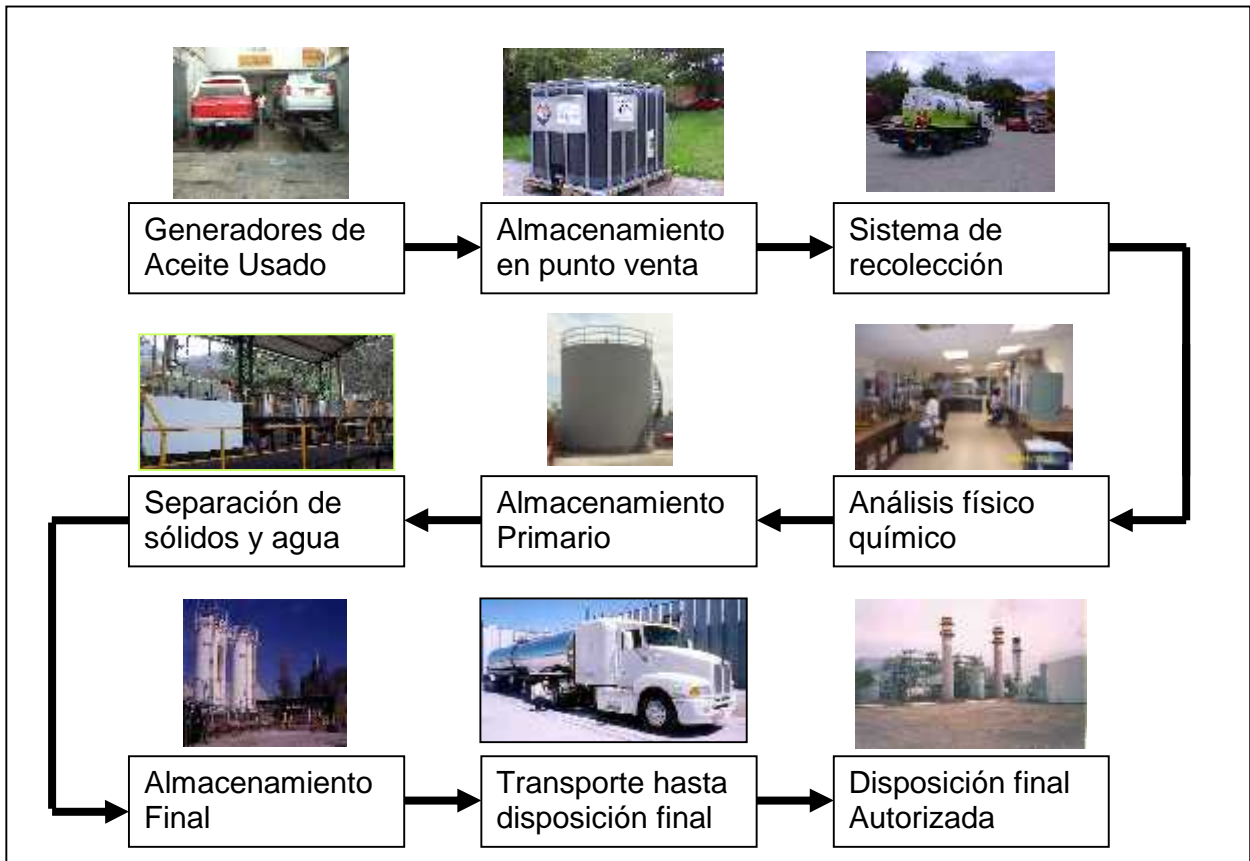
Generadores de Aceite Usado

Almacenamiento en punto venta

Sistema de recolección

Análisis físico químico

Almacenamiento Primario

Separación de sólidos y agua

Almacenamiento Final

Transporte hasta disposición final

Disposición final Autorizada